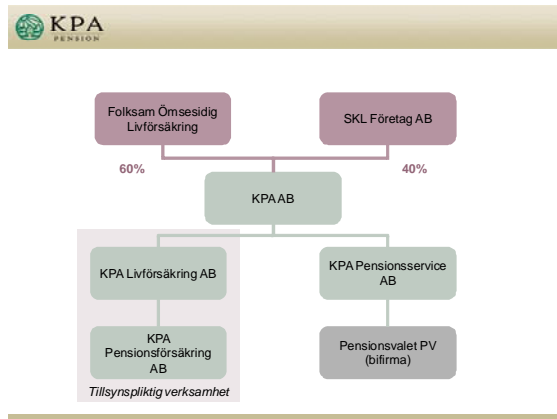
KPA
PENSION

Folksam Ömsesidig Livförsäkring

SKL Företag AB

60%

40%

KPA AB

KPA Livförsäkring AB

KPA Pensionsservice AB

KPA Pensionsförsäkring AB

Pensionsvalet PV (bifirma)

Tillsynspliktig verksamhet